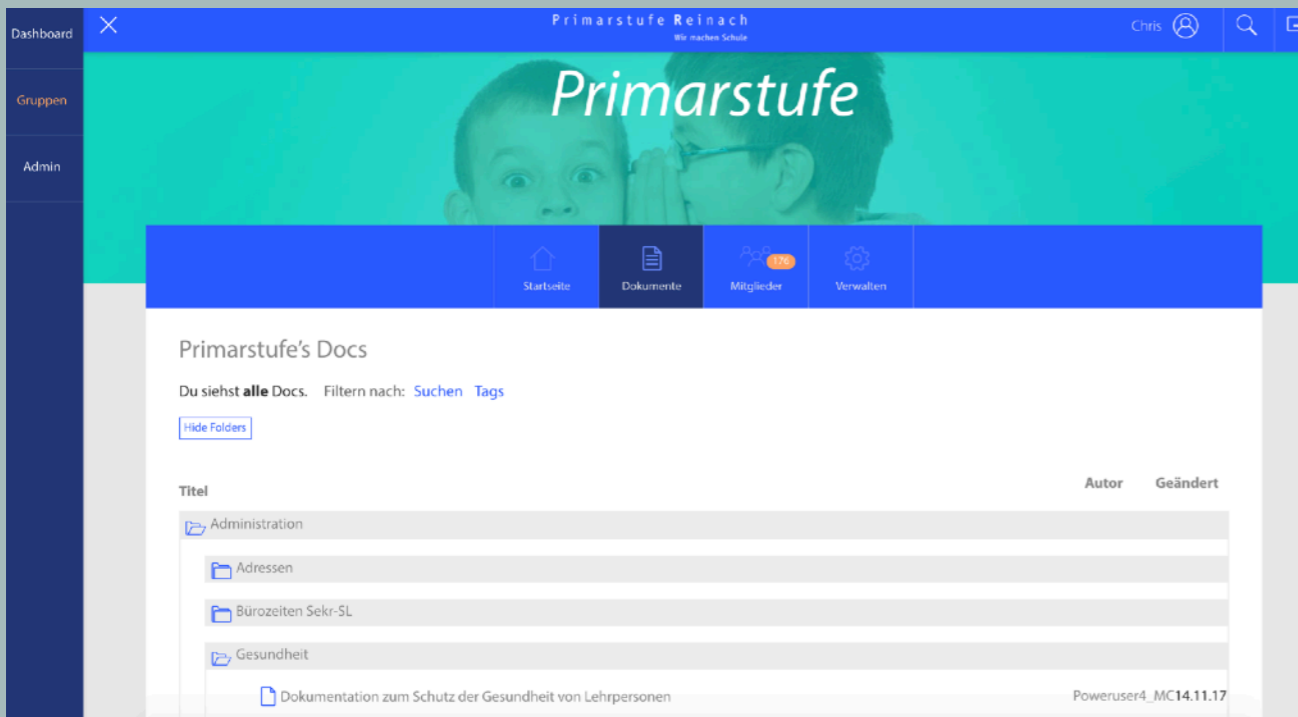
Dashboard

Gruppen

Admin

Primarstufe Reinach
Wir machen Schule

Chris

Primarstufe

Startseite
Dokumente
170
Mitglieder
Verwalten

Primarstufe's Docs

Du siehst **alle** Docs. Filtern nach: Suchen Tags

Hide Folders

Titel

Autor

Geändert

Administration

Adressen

Bürozeiten Sekr-SL

Gesundheit

Dokumentation zum Schutz der Gesundheit von Lehrpersonen

Poweruser4_MC 14.11.17